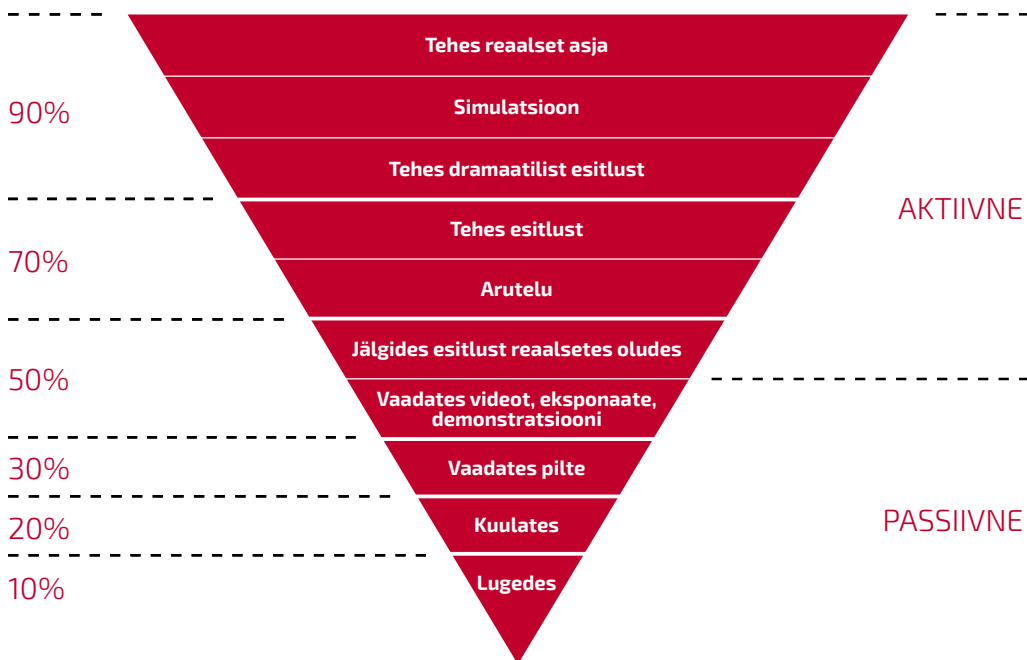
90%

Tehes reaalset asja

Simulatsioon

Tehes dramaatilist esitlust

AKTIIVNE

70%

Tehes esitlust

Arutelu

50%

Jälgides esitlust reaalsetes oludes

Vaadates videot, eksponaate, demonstratsiooni

30%

Vaadates pilte

20%

Kuulates

PASSIIVNE

10%

Lugedes